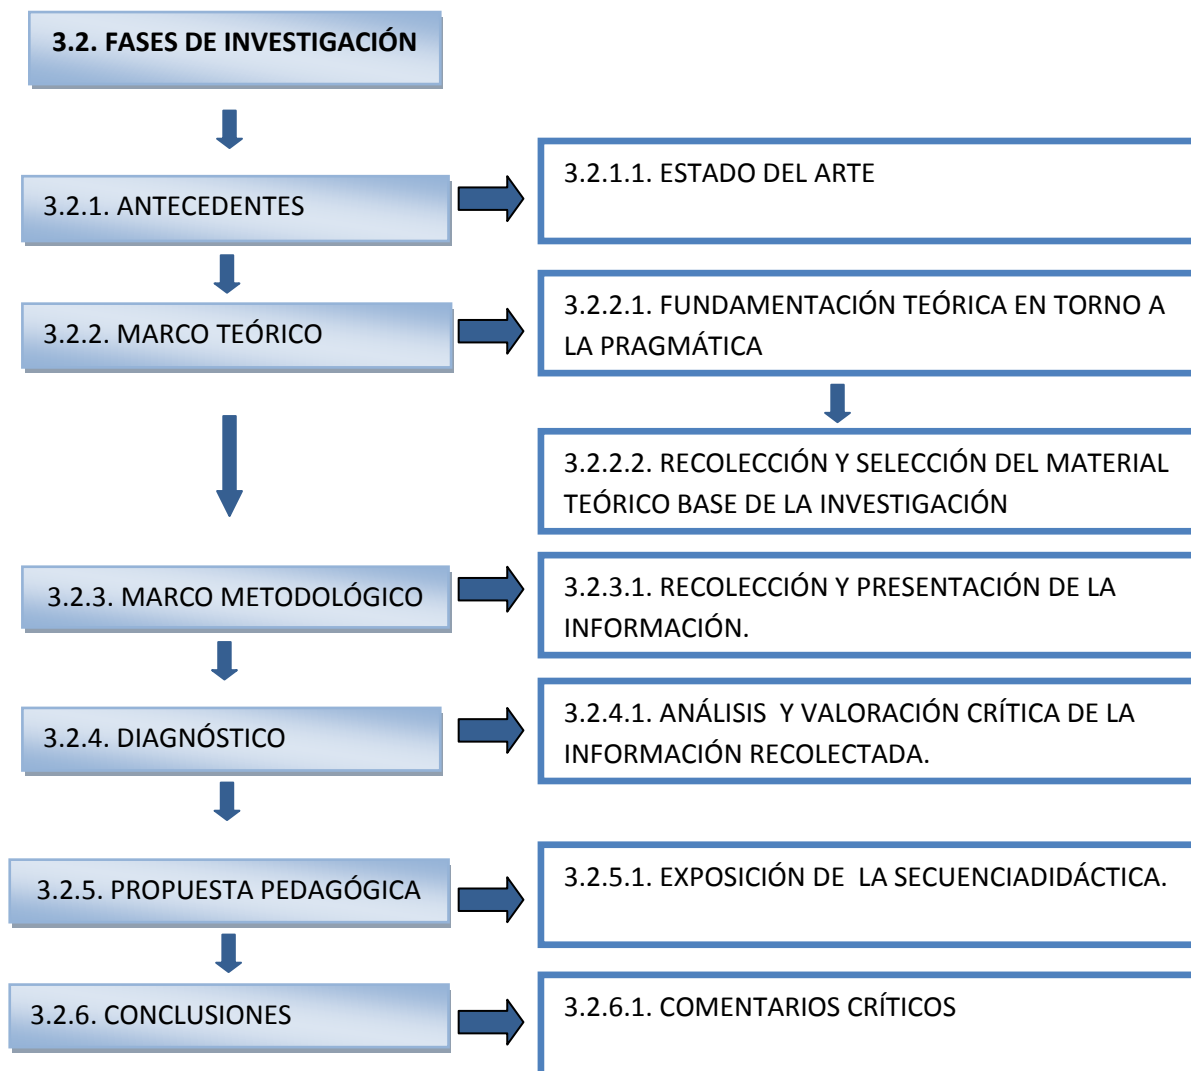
3.2. FASES DE INVESTIGACIÓN

3.2.1. ANTECEDENTES

3.2.1.1. ESTADO DEL ARTE

3.2.2. MARCO TEÓRICO

3.2.2.1. FUNDAMENTACIÓN TEÓRICA EN TORNO A LA PRAGMÁTICA

3.2.2.2. RECOLECCIÓN Y SELECCIÓN DEL MATERIAL TEÓRICO BASE DE LA INVESTIGACIÓN

3.2.3. MARCO METODOLÓGICO

3.2.3.1. RECOLECCIÓN Y PRESENTACIÓN DE LA INFORMACIÓN.

3.2.4. DIAGNÓSTICO

3.2.4.1. ANÁLISIS Y VALORACIÓN CRÍTICA DE LA INFORMACIÓN RECOLECTADA.

3.2.5. PROPUESTA PEDAGÓGICA

3.2.5.1. EXPOSICIÓN DE LA SECUENCIADIDÁCTICA.

3.2.6. CONCLUSIONES

3.2.6.1. COMENTARIOS CRÍTICOS